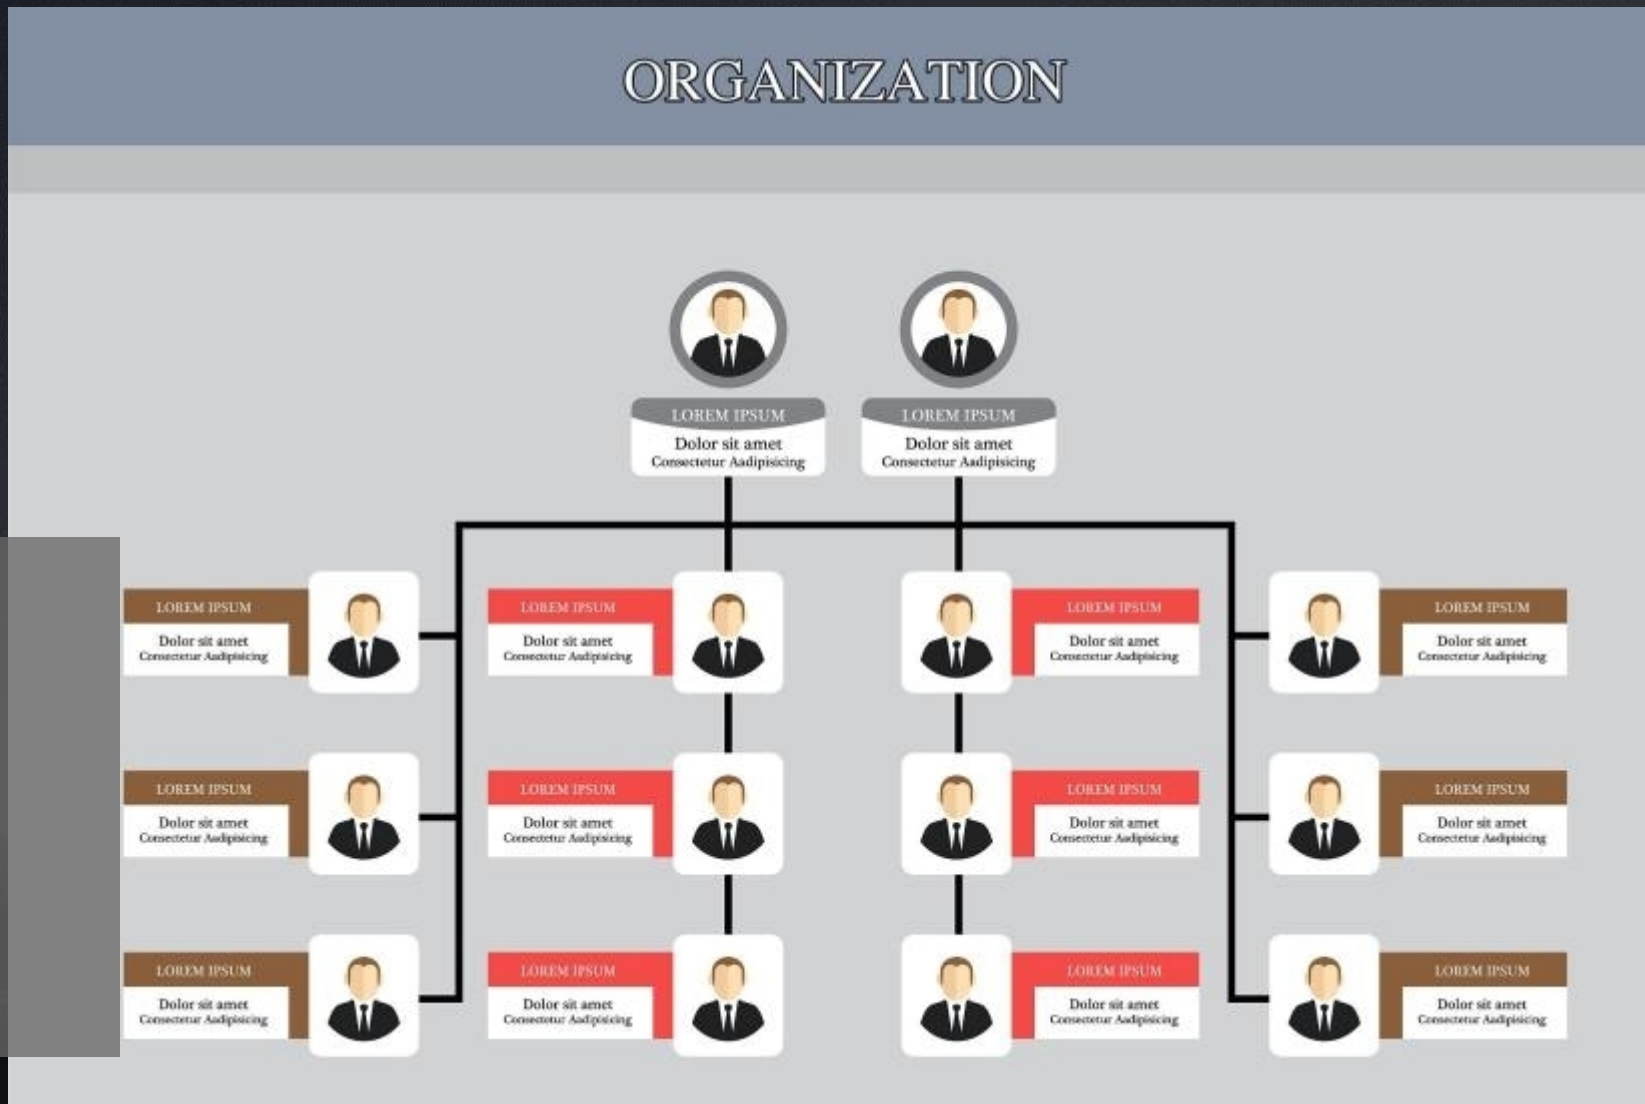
ORGANIZATION

LOREM IPSUM
Dolor sit amet
Consectetur Aadipisicing

LOREM IPSUM
Dolor sit amet
Consectetur Aadipisicing

LOREM IPSUM
Dolor sit amet
Consectetur Aadipisicing

LOREM IPSUM
Dolor sit amet
Consectetur Aadipisicing

LOREM IPSUM
Dolor sit amet
Consectetur Aadipisicing

LOREM IPSUM
Dolor sit amet
Consectetur Aadipisicing

LOREM IPSUM
Dolor sit amet
Consectetur Aadipisicing

LOREM IPSUM
Dolor sit amet
Consectetur Aadipisicing

LOREM IPSUM
Dolor sit amet
Consectetur Aadipisicing

LOREM IPSUM
Dolor sit amet
Consectetur Aadipisicing

LOREM IPSUM
Dolor sit amet
Consectetur Aadipisicing

LOREM IPSUM
Dolor sit amet
Consectetur Aadipisicing

LOREM IPSUM
Dolor sit amet
Consectetur Aadipisicing

LOREM IPSUM
Dolor sit amet
Consectetur Aadipisicing